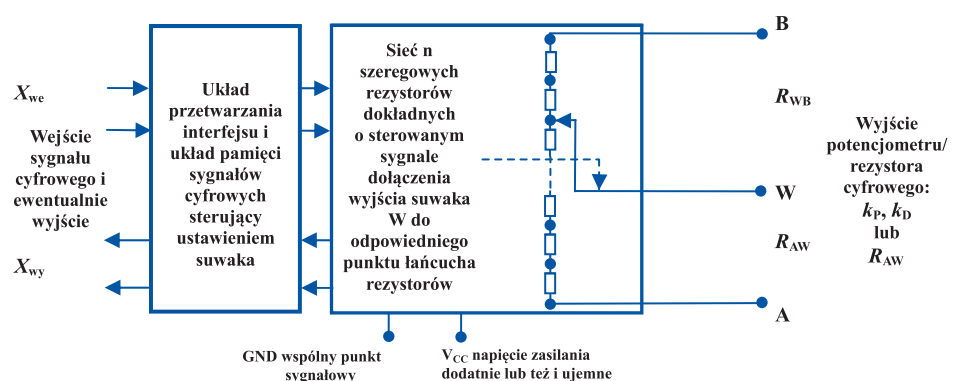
$X_{we}$

Wejście sygnału cyfrowego i ewentualnie wyjście

$X_{wy}$

Układ przetwarzania interfejsu i układ pamięci sygnałów cyfrowych sterujący ustawieniem suwaka

Sieć n szeregowych rezystorów dokładnych o sterowanym sygnale dołączenia wyjścia suwaka W do odpowiedniego punktu łańcucha rezystorów

B

$R_{WB}$

W

$R_{AW}$

A

Wyjście potencjometru/ rezystora cyfrowego: $k_P$, $k_D$ lub $R_{AW}$

GND wspólny punkt sygnałowy

$V_{CC}$ napięcie zasilania dodatnie lub też i ujemne